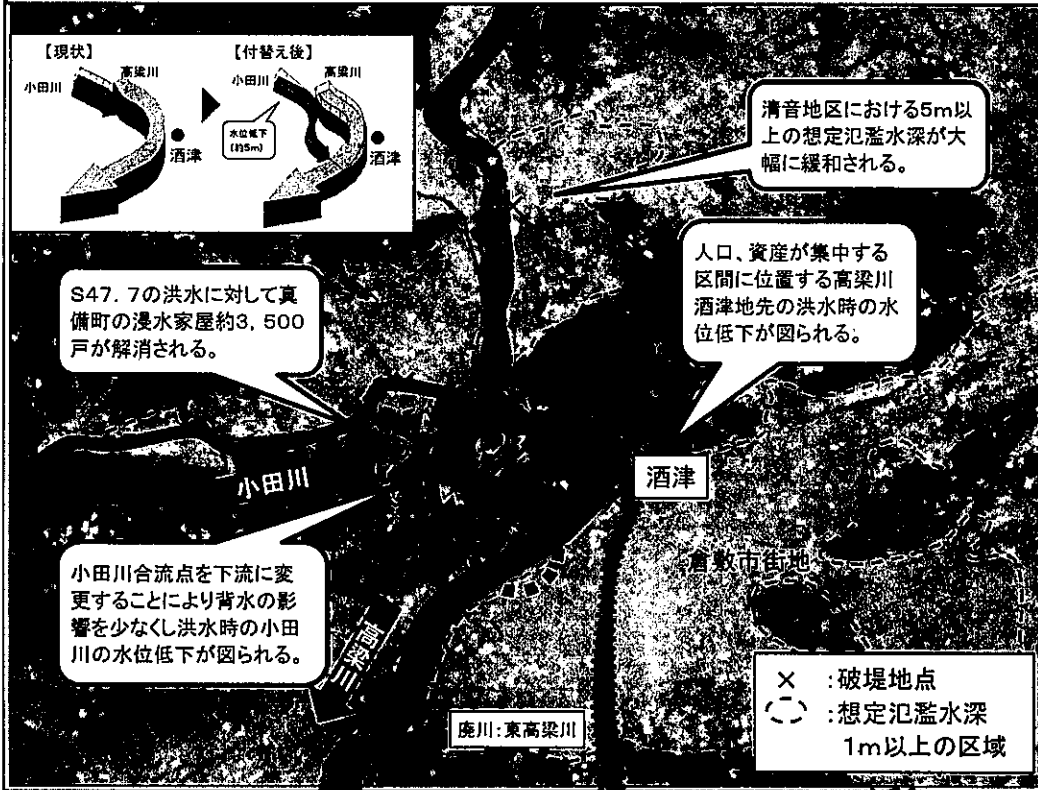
【現状】
小田川
高梁川
酒津

【付替え後】
小田川
高梁川
水位低下（約5m）
酒津

清音地区における5m以上の想定氾濫水深が大幅に緩和される。

人口、資産が集中する区間に位置する高梁川酒津地先の洪水時の水位低下が図られる。

S47．7の洪水に対して真備町の浸水家屋約3，500戸が解消される。

小田川

酒津

倉敷市街地

小田川合流点を下流に変更することにより背水の影響を少なくし洪水時の小田川の水位低下が図られる。

高梁川

廃川：東高梁川

×　：破堤地点
　　：想定氾濫水深1m以上の区域